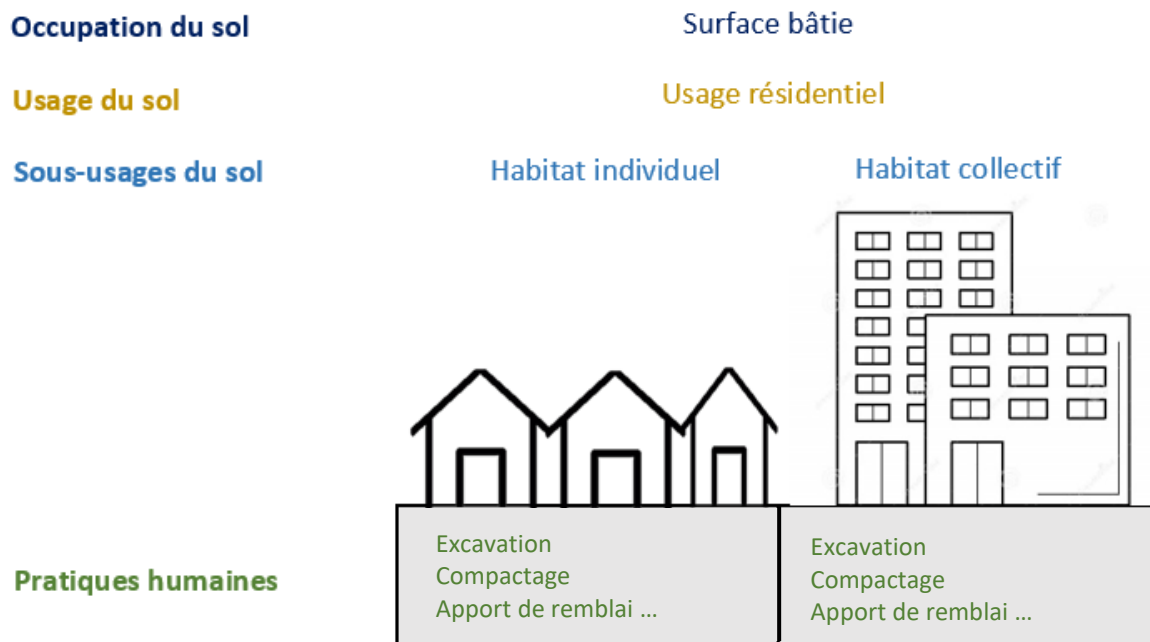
Occupation du sol

Surface bâtie

Usage du sol

Usage résidentiel

Sous-usages du sol

Habitat individuel

Habitat collectif

Pratiques humaines

Excavation
Compactage
Apport de remblai …

Excavation
Compactage
Apport de remblai …